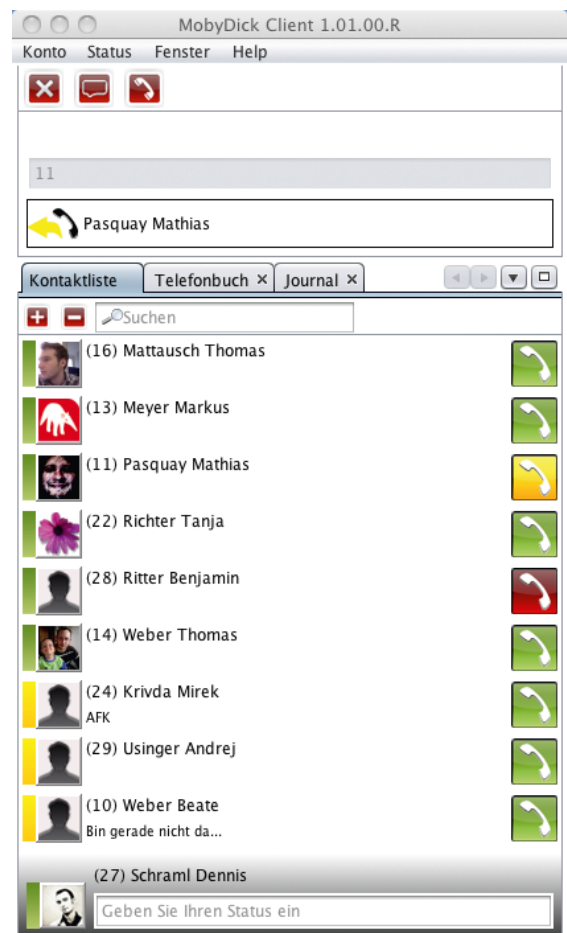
MobyDick Client 1.01.00.R

Konto Status Fenster Help

11

Pasquay Mathias

Kontaktliste Telefonbuch × Journal ×

Suchen

(16) Mattausch Thomas

(13) Meyer Markus

(11) Pasquay Mathias

(22) Richter Tanja

(28) Ritter Benjamin

(14) Weber Thomas

(24) Krivda Mirek
AFK

(29) Usinger Andrej

(10) Weber Beate
Bin gerade nicht da...

(27) Schraml Dennis

Geben Sie Ihren Status ein